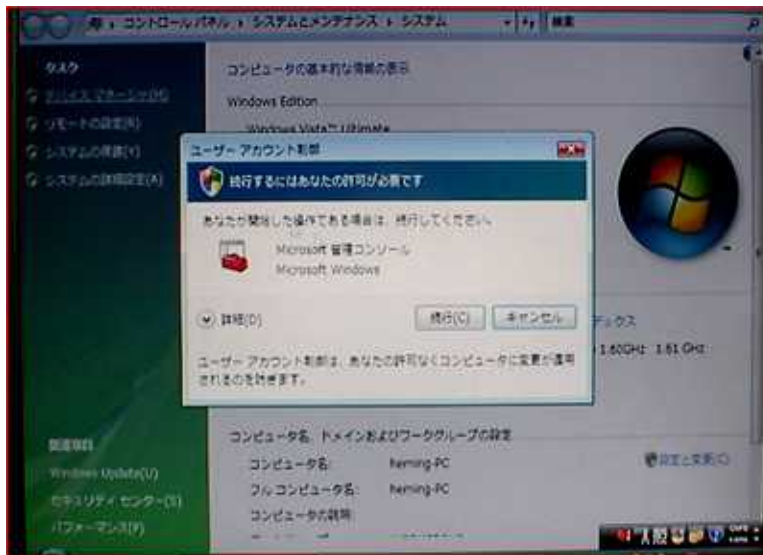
« コントロールパネル » システムとメンテナンス » システム
検索

タスク
デバイス マネージャ(M)
リモートの設定(R)
システムの保護(Y)
システムの詳細設定(A)

コンピュータの基本的な情報の表示
Windows Edition
Windows Vista™ Ultimate

ユーザー アカウント制御
続行するにはあなたの許可が必要です
あなたが開始した操作である場合は、続行してください。
Microsoft 管理コンソール
Microsoft Windows
詳細(D)
続行(C)
キャンセル
ユーザー アカウント制御は、あなたの許可なくコンピュータに変更が適用されるのを防ぎます。

デックス
1.60GHz 1.61 GHz

関連項目
Windows Update(U)
セキュリティ センター(S)
パフォーマンス(P)

コンピュータ名、ドメインおよびワークグループの設定
コンピュータ名: heming-PC
フル コンピュータ名: heming-PC
コンピュータの説明:
設定の変更(C)